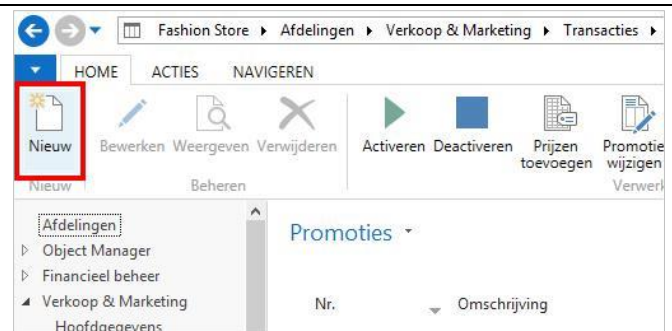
Fashion Store ▸ Afdelingen ▸ Verkoop & Marketing ▸ Transacties ▸

HOME ACTIES NAVIGEREN

Nieuw Bewerken Weergeven Verwijderen Activeren Deactiveren Prijzen toevoegen Promotie wijzigen

Nieuw Beheren Verwerk

Afdelingen
Object Manager
Financieel beheer
Verkoop & Marketing
Hoofdgegevens

Promoties

Nr. Omschrijving